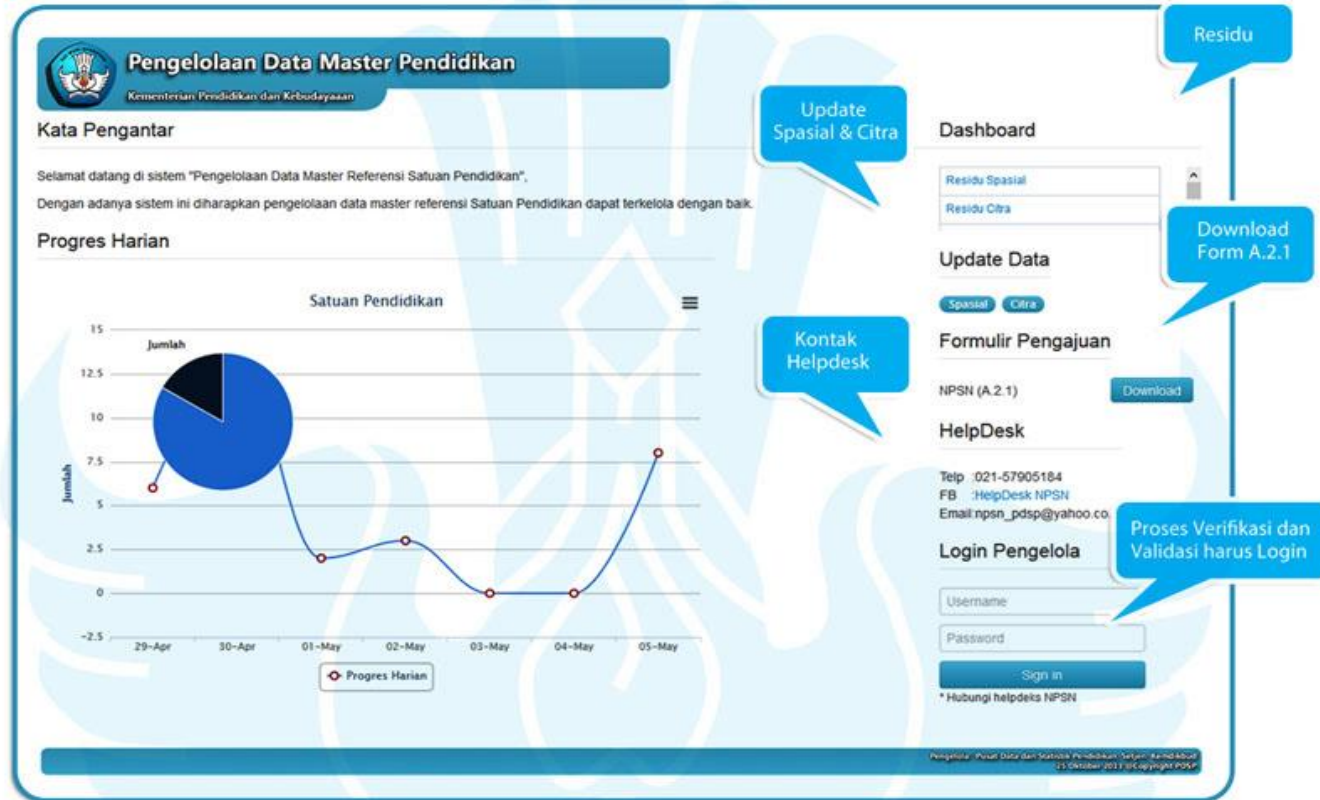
Pengelolaan Data Master Pendidikan

Kementerian Pendidikan dan Kebudayaan

Residu

Update Spasial & Citra

Kata Pengantar

Selamat datang di sistem "Pengelolaan Data Master Referensi Satuan Pendidikan",

Dengan adanya sistem ini diharapkan pengelolaan data master referensi Satuan Pendidikan dapat terkelola dengan baik.

Progres Harian

Satuan Pendidikan

Jumlah

| 15 |
|---|
| 12.5 |
| 10 |
| 7.5 |
| 5 |
| 2.5 |
| 0 |
| -2.5 |

Jumlah

29-Apr 30-Apr 01-May 02-May 03-May 04-May 05-May

Progres Harian

Kontak Helpdesk

Dashboard

Residu Spasial

Residu Citra

Download Form A.2.1

Update Data

Spasial Citra

Formulir Pengajuan

NPSN (A.2.1) Download

HelpDesk

Telp :021-57905184
FB :HelpDesk NPSN
Email:npsn_pdsp@yahoo.co.

Proses Verifikasi dan Validasi harus Login

Login Pengelola

Username

Password

Sign in

* Hubungi helpdeks NPSN

Pengelola : Pusat Data dan Statistik Pendidikan -Setjen- Kemdikbud
25 Oktober 2013 @Copyright PDSP